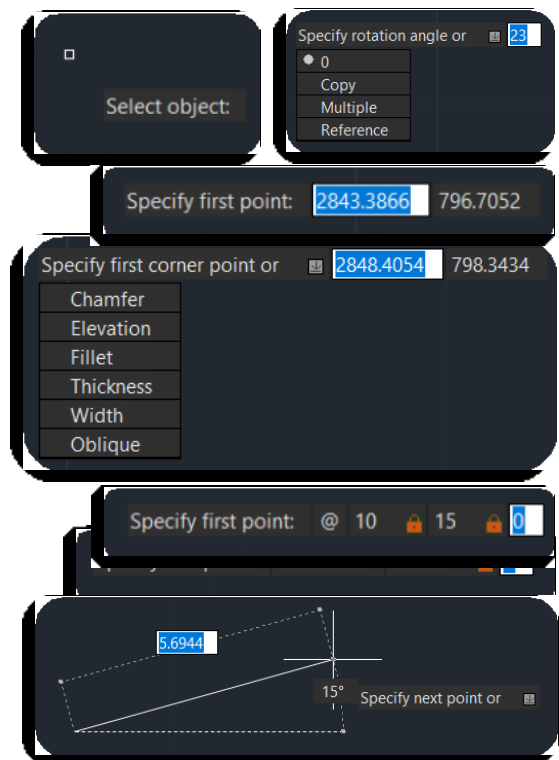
Select object:

Specify rotation angle or 23

0

Copy

Multiple

Reference

Specify first point: 2843.3866 796.7052

Specify first corner point or 2848.4054 798.3434

Chamfer

Elevation

Fillet

Thickness

Width

Oblique

Specify first point: @ 10 15 0

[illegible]

5.6944

15°

Specify next point or